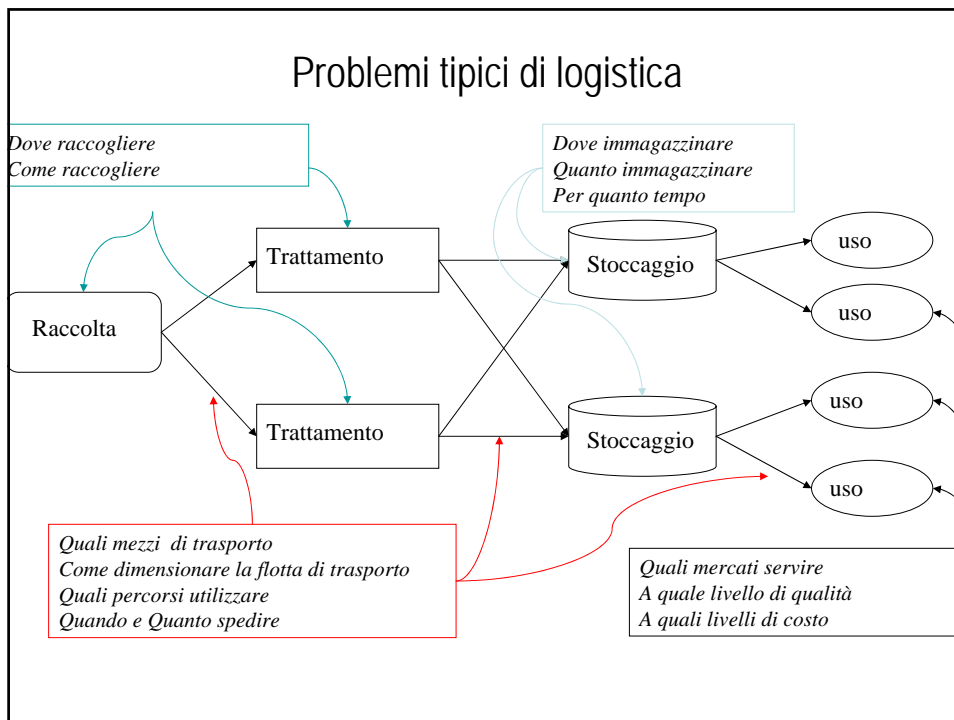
Problemi tipici di logistica

Dove raccogliere
Come raccogliere

Dove immagazzinare
Quanto immagazzinare
Per quanto tempo

Trattamento

Stoccaggio

uso

uso

Raccolta

uso

Trattamento

Stoccaggio

uso

Quali mezzi di trasporto
Come dimensionare la flotta di trasporto
Quali percorsi utilizzare
Quando e Quanto spedire

Quali mercati servire
A quale livello di qualità
A quali livelli di costo